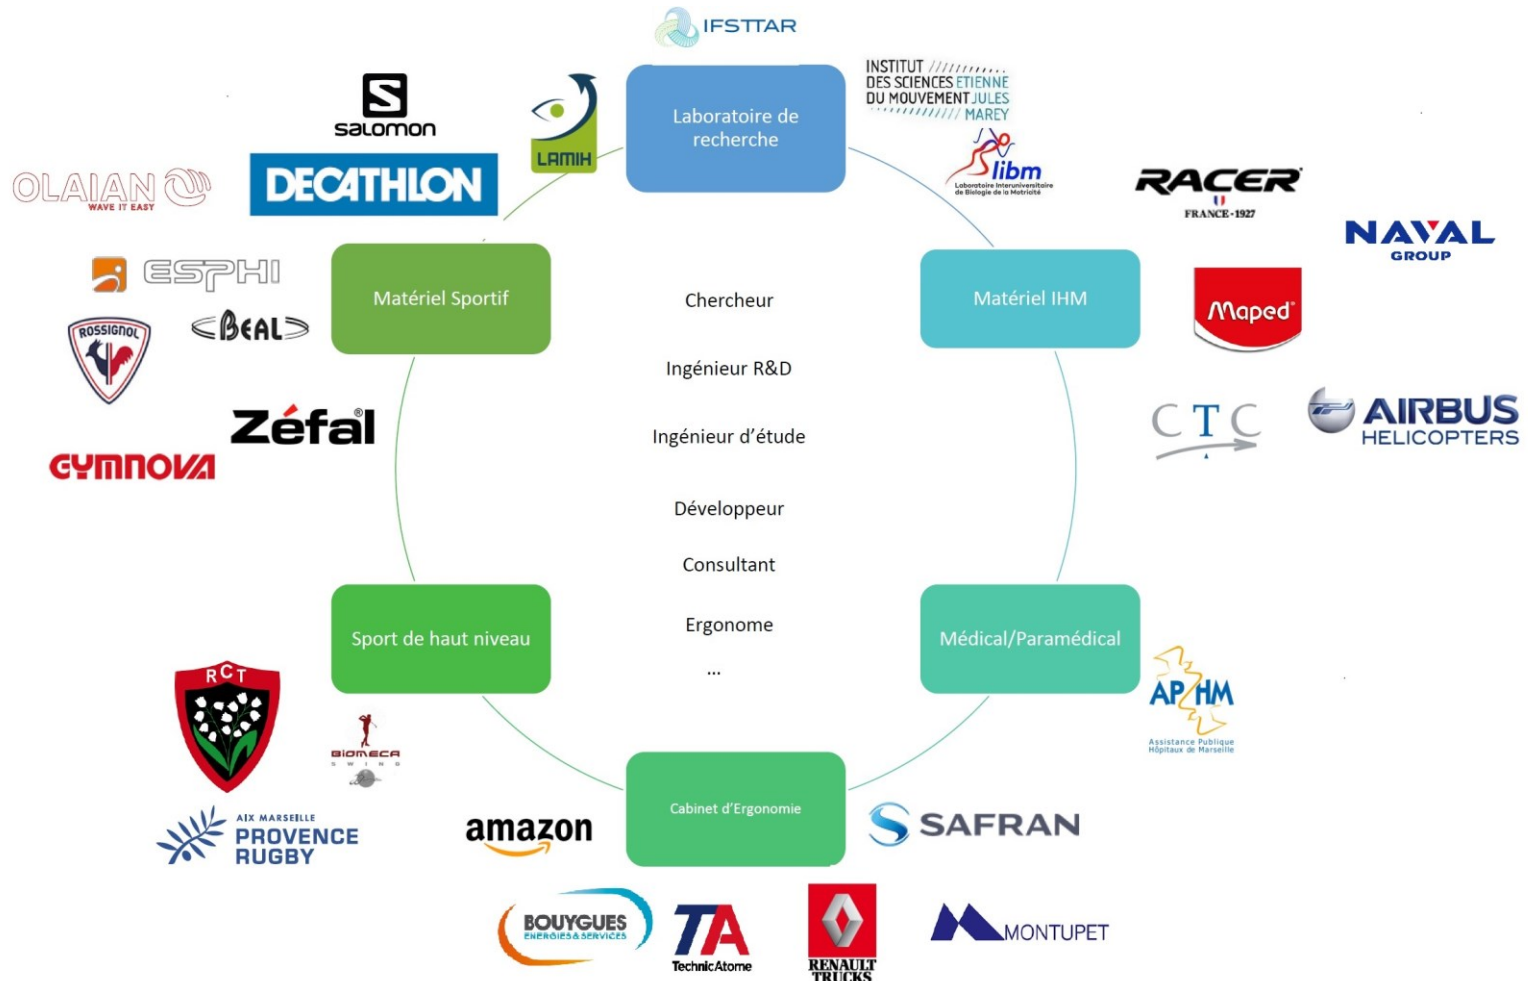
IFSTTAR

Laboratoire de recherche

INSTITUT DES SCIENCES DU MOUVEMENT ETIENNE JULES MAREY

libm
Laboratoire Interuniversitaire de Biologie de la Motricité

LAMIH

salomon

DECATHLON

OLAIAN
WAVE IT EASY

RACER
FRANCE-1927

NAVAL GROUP

Matériel Sportif

Matériel IHM

ESPHI

ROSSIGNOL

BEAL

Maped

Chercheur

Ingénieur R&D

Ingénieur d'étude

Développeur

Consultant

Ergonome

...

Zéfal

GYMNOVA

CTC

AIRBUS HELICOPTERS

Sport de haut niveau

Médical/Paramédical

RCT

BIOMECA SWING

APHM
Assistance Publique Hôpitaux de Marseille

AIX MARSEILLE PROVENCE RUGBY

amazon

Cabinet d'Ergonomie

SAFRAN

BOUYGUES ENERGIES & SERVICES

TA TechnicAtome

RENAULT TRUCKS

MONTUPET